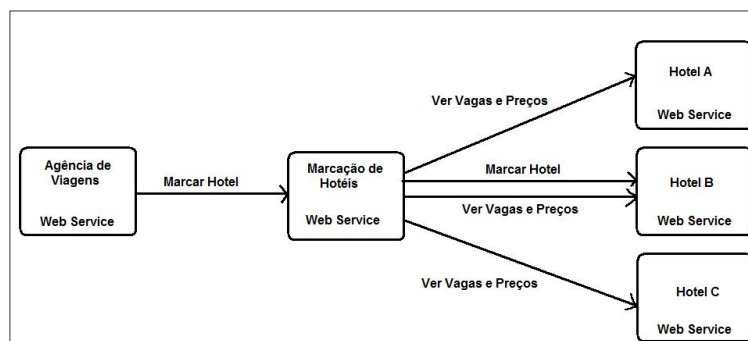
Agência de Viagens

Web Service

Marcar Hotel

Marcação de Hotéis

Web Service

Ver Vagas e Preços

Marcar Hotel

Ver Vagas e Preços

Ver Vagas e Preços

Hotel A

Web Service

Hotel B

Web Service

Hotel C

Web Service